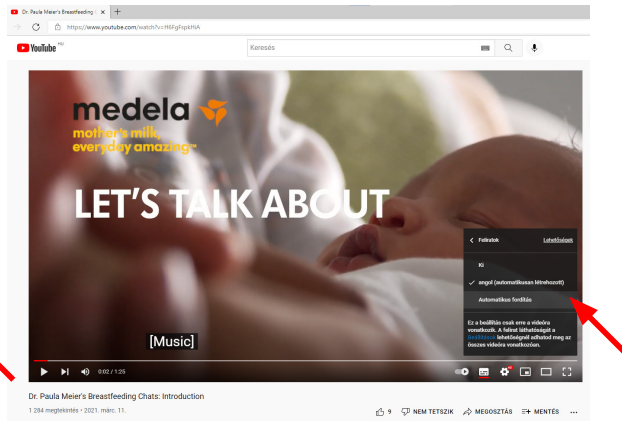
Dr. Paula Meier's Breastfeeding C ×
https://www.youtube.com/watch?v=H6FgFspkHiA
YouTube HU
Keresés

medela
mother's milk, everyday amazing™
LET'S TALK ABOUT

Feliratok
Lehetőségek
Ki
angol (automatikusan létrehozott)
Automatikus fordítás
Ez a beállítás csak erre a videóra vonatkozik. A felirat láthatóságát a Beállítások lehetőséginél adhatod meg az összes videóra vonatkozóan.

[Music]
0:02 / 1:25

Dr. Paula Meier's Breastfeeding Chats: Introduction
1 284 megtekintés • 2021. márc. 11.
9 NEM TETSZIK MEGOSZTÁS MENTÉS ...